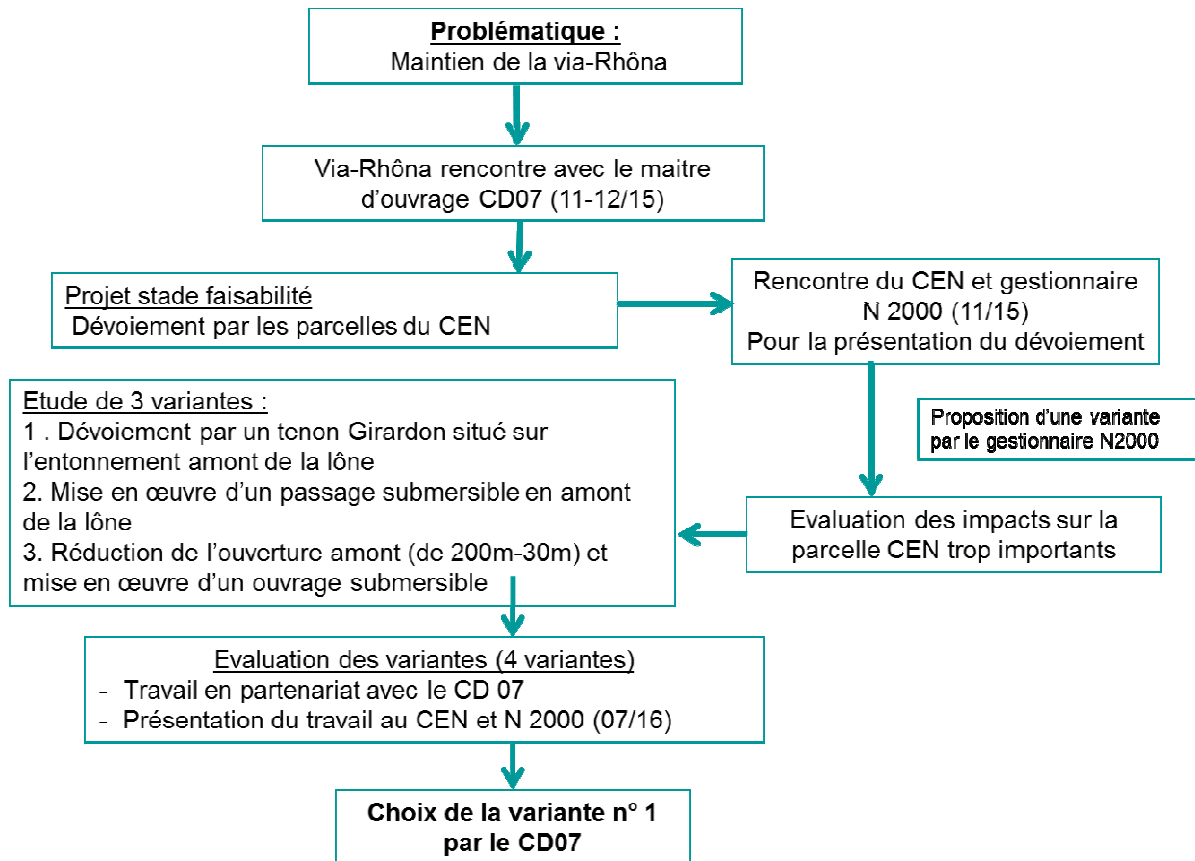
Problématique :
Maintien de la via-Rhôna

Via-Rhôna rencontre avec le maitre d'ouvrage CD07 (11-12/15)

Projet stade faisabilité
Dévoiement par les parcelles du CEN

Rencontre du CEN et gestionnaire N 2000 (11/15)
Pour la présentation du dévoiement

Proposition d'une variante par le gestionnaire N2000

Evaluation des impacts sur la parcelle CEN trop importants

Etude de 3 variantes :
1 . Dévoiement par un tenon Girardon situé sur l'entonnement amont de la lône
2. Mise en œuvre d'un passage submersible en amont de la lône
3. Réduction de l'ouverture amont (de 200m-30m) et mise en œuvre d'un ouvrage submersible

Evaluation des variantes (4 variantes)
- Travail en partenariat avec le CD 07
- Présentation du travail au CEN et N 2000 (07/16)

Choix de la variante n° 1 par le CD07